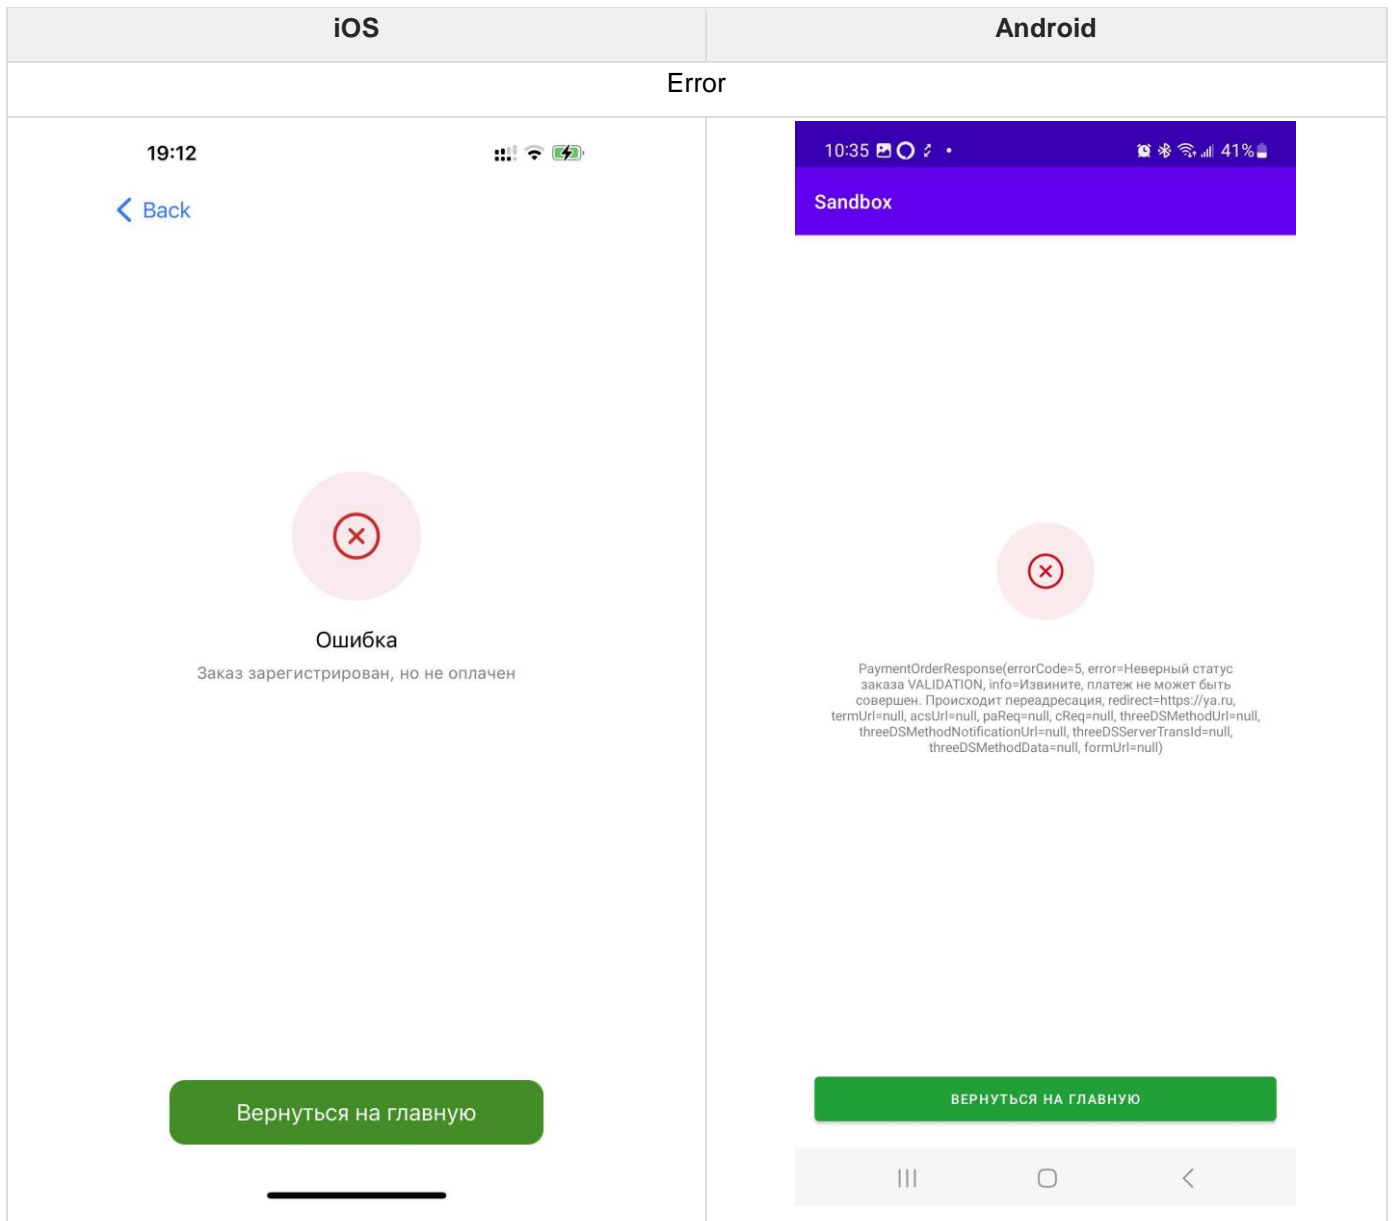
| iOS | Android |
|---|---|
| Error | |
| 19:12<br><br>Back<br><br>Ошибка<br><br>Заказ зарегистрирован, но не оплачен<br><br>Вернуться на главную | 10:35 41%<br><br>Sandbox<br><br>PaymentOrderResponse(errorCode=5, error=Неверный статус заказа VALIDATION, info=Извините, платеж не может быть совершен. Происходит переадресация, redirect=https://ya.ru, termUrl=null, acsUrl=null, paReq=null, cReq=null, threeDSMethodUrl=null, threeDSMethodNotificationUrl=null, threeDSServerTransId=null, threeDSMethodData=null, formUrl=null)<br><br>ВЕРНУТЬСЯ НА ГЛАВНУЮ |